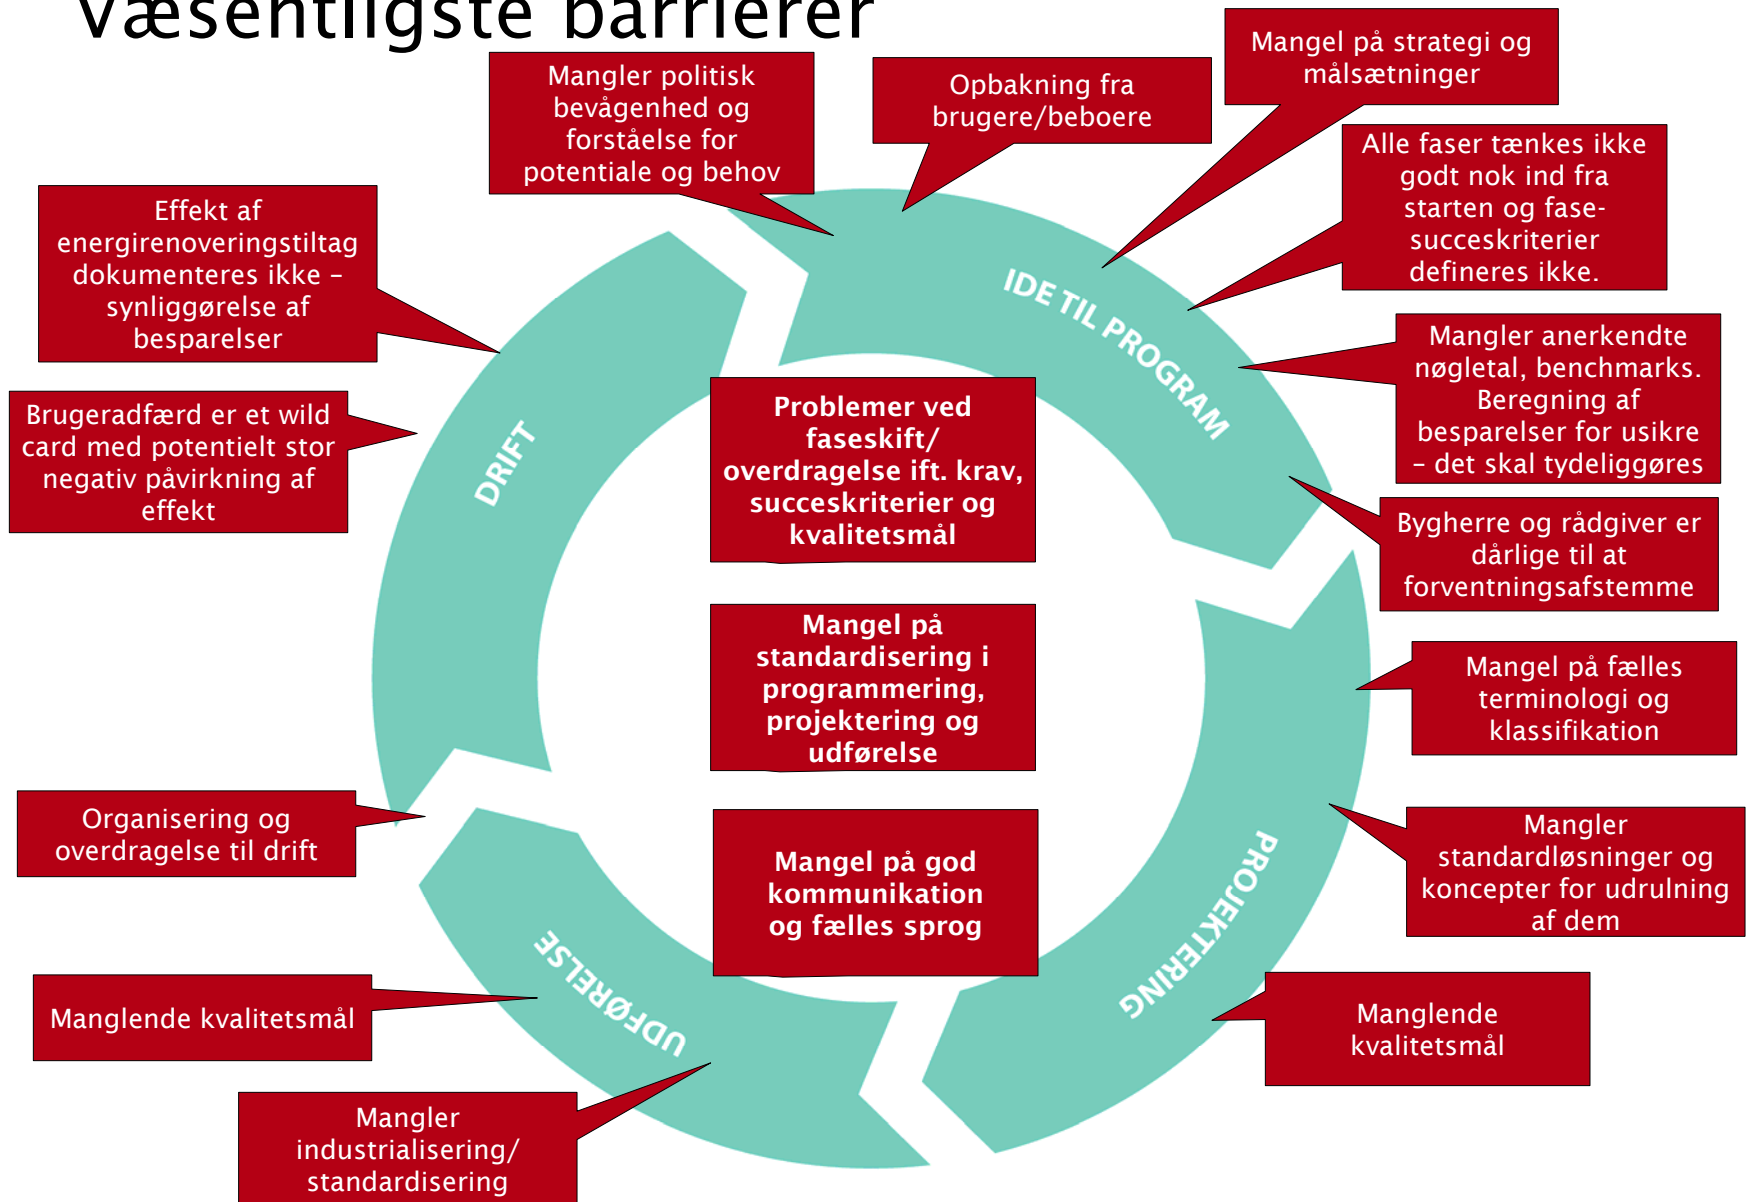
Væsentligste barrierer

Mangler politisk bevågenhed og forståelse for potentiale og behov

Opbakning fra brugere/beboere

Mangel på strategi og målsætninger

Alle faser tænkes ikke godt nok ind fra starten og fase-succeskriterier defineres ikke.

Effekt af energirenoveringstiltag dokumenteres ikke – synliggørelse af besparelser

Mangler anerkendte nøgletal, benchmarks. Beregning af besparelser for usikre – det skal tydeliggøres

Brugeradfærd er et wild card med potentielt stor negativ påvirkning af effekt

IDE TIL PROGRAM

DRIFT

Problemer ved faseskift/ overdragelse ift. krav, succeskriterier og kvalitetsmål

Bygherre og rådgiver er dårlige til at forventningsafstemme

Mangel på standardisering i programmering, projektering og udførelse

Mangel på fælles terminologi og klassifikation

Organisering og overdragelse til drift

Mangel på god kommunikation og fælles sprog

Mangler standardløsninger og koncepter for udrulning af dem

PROJEKTERING

UDFØRELSE

Manglende kvalitetsmål

Manglende kvalitetsmål

Mangler industrialisering/ standardisering